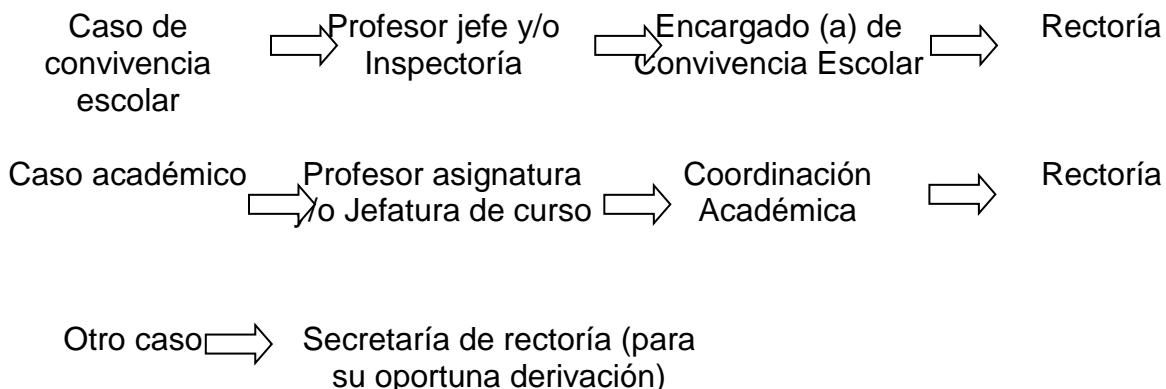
Caso de convivencia escolar

Profesor jefe y/o Inspectoría

Encargado (a) de Convivencia Escolar

Rectoría

Caso académico

Profesor asignatura y/o Jefatura de curso

Coordinación Académica

Rectoría

Otro caso

Secretaría de rectoría (para su oportuna derivación)